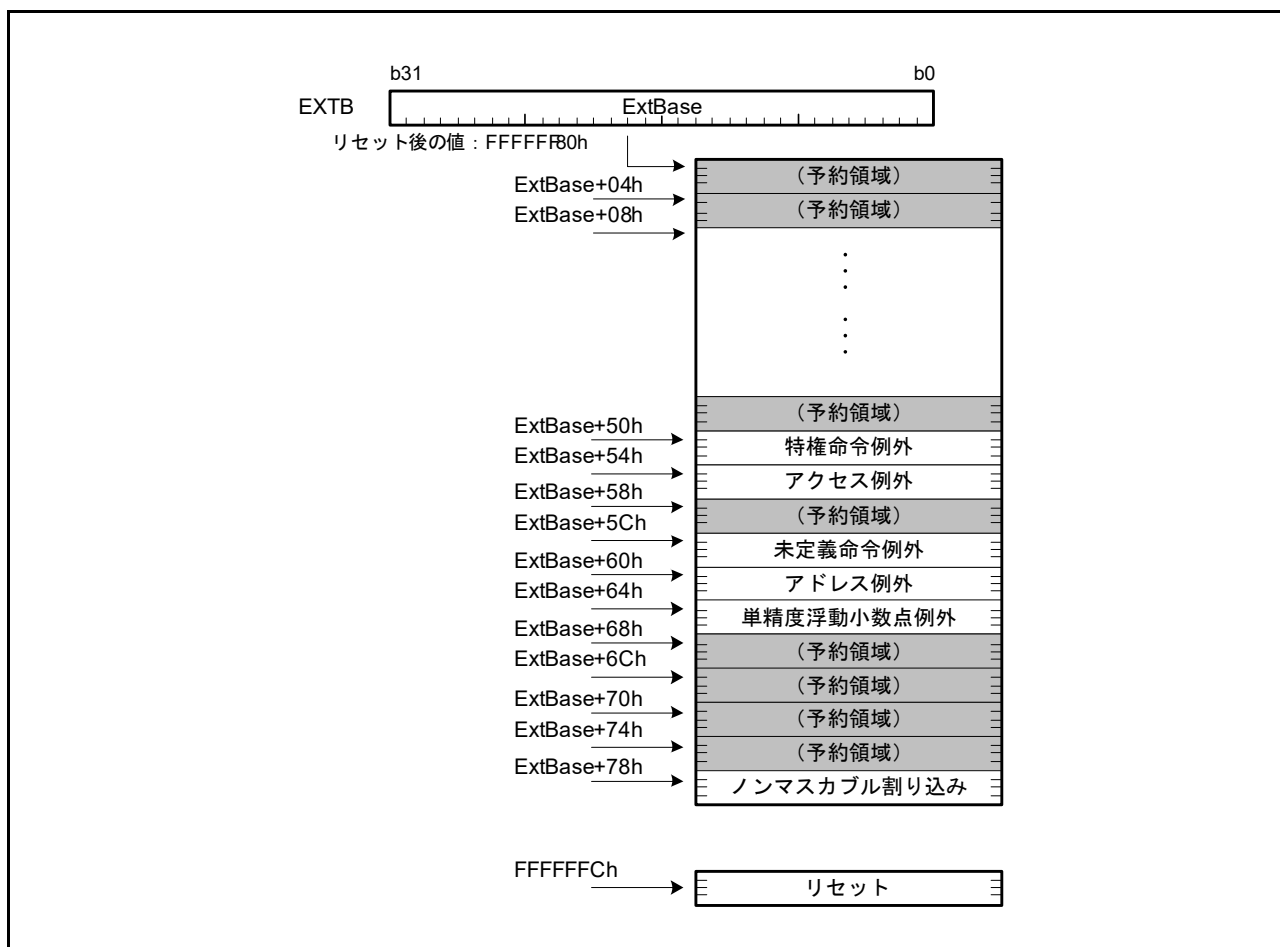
b31

b0

EXTB

ExtBase

リセット後の値：FFFFFF80h

ExtBase+04h

ExtBase+08h

ExtBase+50h

ExtBase+54h

ExtBase+58h

ExtBase+5Ch

ExtBase+60h

ExtBase+64h

ExtBase+68h

ExtBase+6Ch

ExtBase+70h

ExtBase+74h

ExtBase+78h

（予約領域）

（予約領域）

⋮

⋮

（予約領域）

特権命令例外

アクセス例外

（予約領域）

未定義命令例外

アドレス例外

単精度浮動小数点例外

（予約領域）

（予約領域）

（予約領域）

（予約領域）

ノンマスカブル割り込み

FFFFFFFCh

リセット